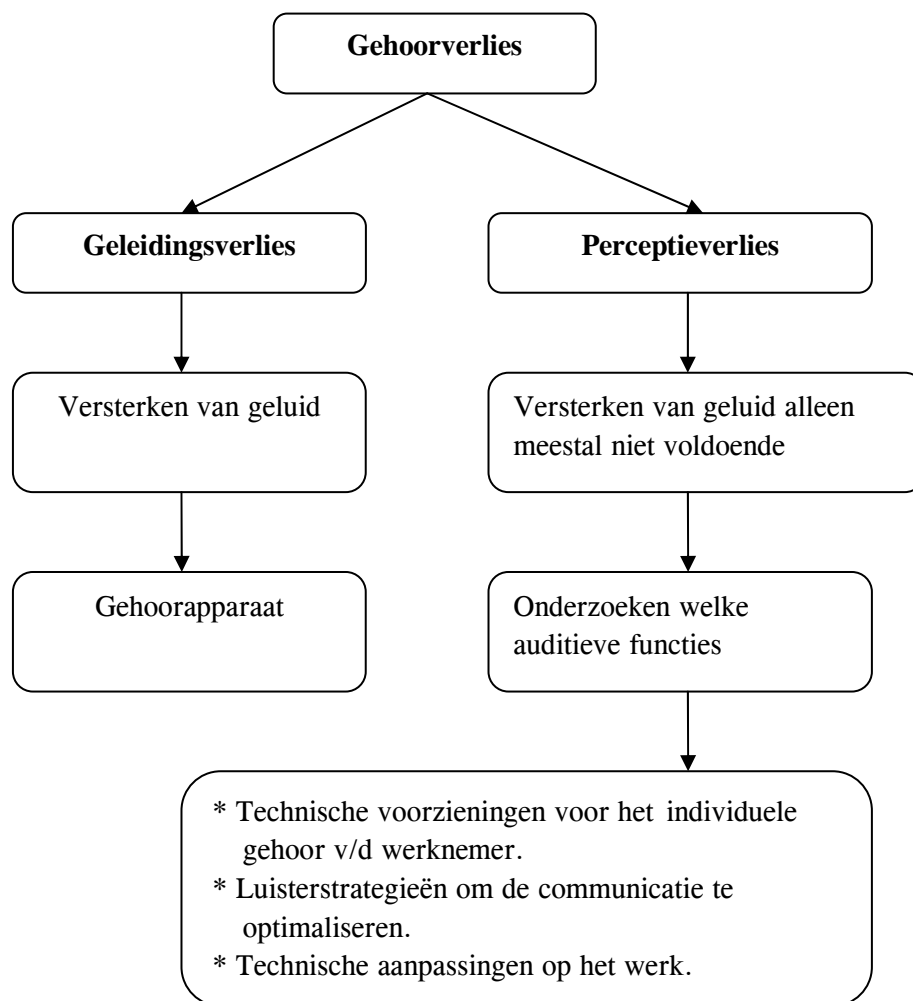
Gehoorverlies

Geleidingsverlies

Perceptieverlies

Versterken van geluid

Versterken van geluid alleen meestal niet voldoende

Gehoorapparaat

Onderzoeken welke auditieve functies

* Technische voorzieningen voor het individuele gehoor v/d werknemer.
* Luisterstrategieën om de communicatie te optimaliseren.
* Technische aanpassingen op het werk.